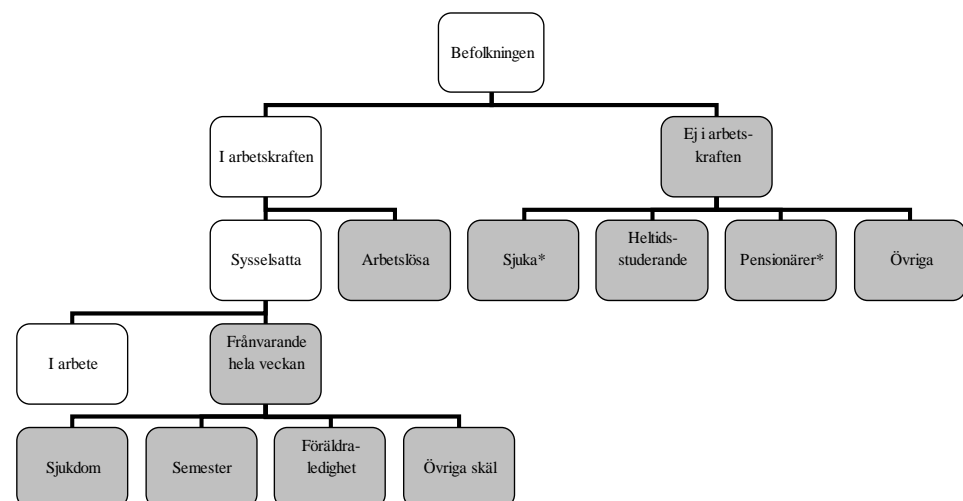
Befolkningen

I arbetskraften

Ej i arbetskraften

Sysselsatta

Arbetslösa

Sjuka*

Heltidsstuderande

Pensionärer*

Övriga

I arbete

Frånvarande hela veckan

Sjukdom

Semester

Föräldraledighet

Övriga skäl